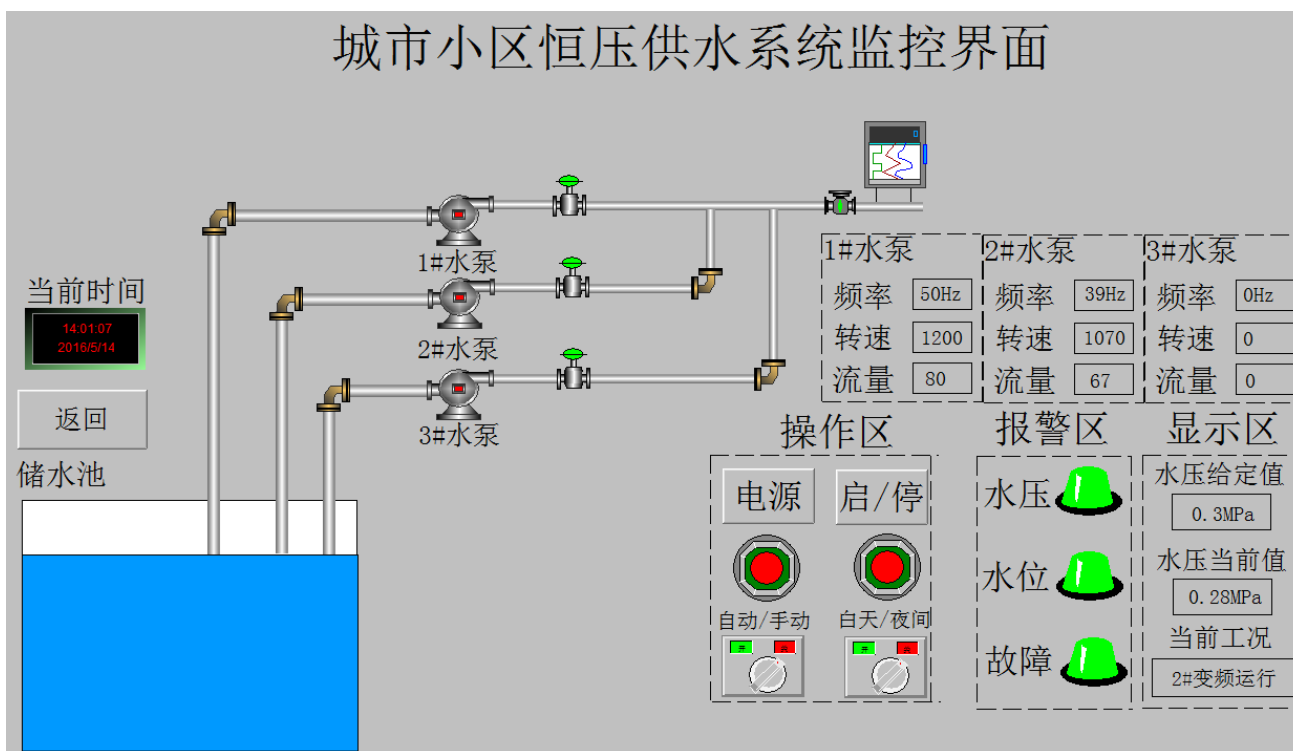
城市小区恒压供水系统监控界面

当前时间
14:01:07
2016/5/14

返回

储水池

1#水泵
2#水泵
3#水泵

1#水泵
频率 50Hz
转速 1200
流量 80

2#水泵
频率 39Hz
转速 1070
流量 67

3#水泵
频率 0Hz
转速 0
流量 0

操作区
电源
启/停
自动/手动
白天/夜间

报警区
水压
水位
故障

显示区
水压给定值
0.3MPa
水压当前值
0.28MPa
当前工况
2#变频运行